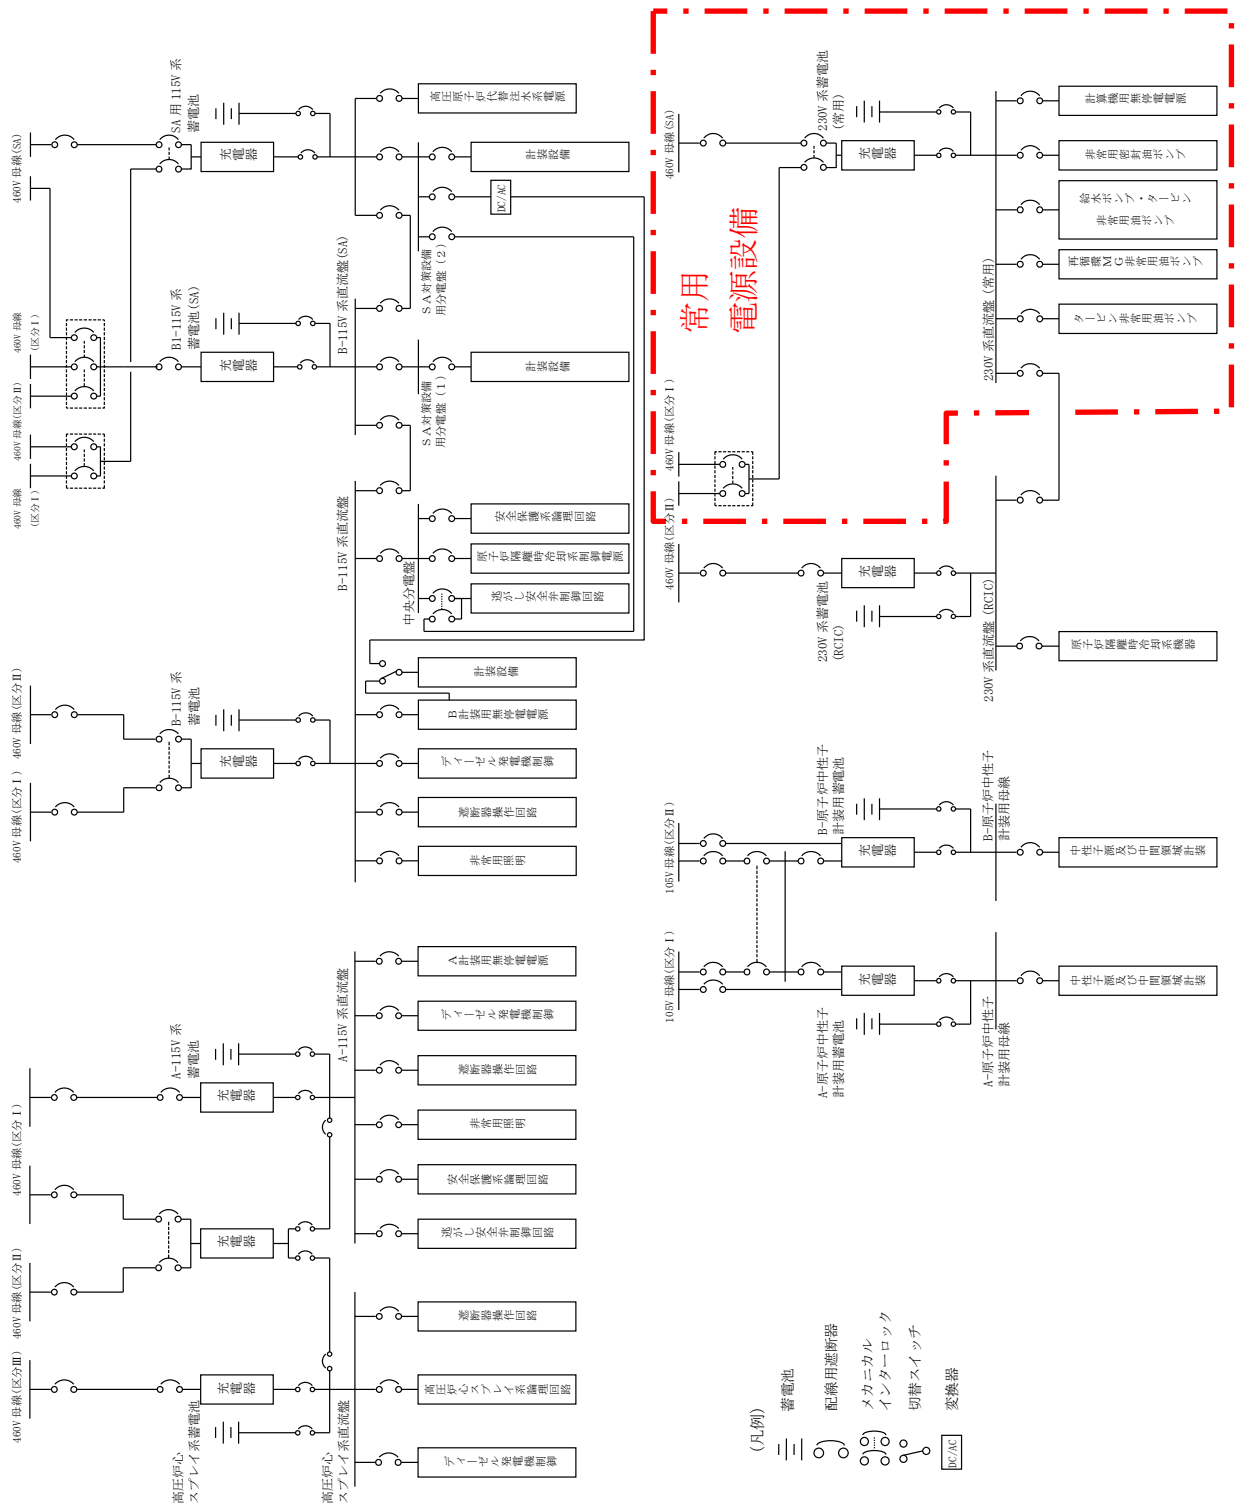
460V 母線(SA)
SA 用 115V 系蓄電池
充電器
高圧原子炉代替注水系電源
計装設備
DC/AC
SA対策設備用分電盤（2）
B-115V 系直流盤(SA)
B1-115V 系蓄電池(SA)
460V 母線（区分Ⅰ）
460V 母線(区分Ⅱ)
460V 母線（区分Ⅰ）
充電器
計装設備
SA対策設備用分電盤（1）
B-115V 系直流盤
安全保護系論理回路
原子炉隔離時冷却系制御電源
逃がし安全弁制御回路
中央分電盤
計装設備
460V 母線(区分Ⅱ)
B-115V 系蓄電池
充電器
B計装用無停電電源
ディーゼル発電機制御
460V 母線(区分Ⅰ)
遮断器操作回路
非常用照明
460V 母線(SA)
230V 系蓄電池（常用）
充電器
計算機用無停電電源
非常用密封油ポンプ
給水ポンプ・タービン非常用油ポンプ
再循環MG非常用油ポンプ
タービン非常用油ポンプ
230V 系直流盤（常用）
常用
電源設備
460V 母線(区分Ⅰ)
460V 母線(区分Ⅱ)
230V 系蓄電池(RCIC)
充電器
230V 系直流盤（RCIC）
原子炉隔離時冷却系機器
105V 母線(区分Ⅱ)
B-原子炉中性子計装用蓄電池
充電器
B-原子炉中性子計装用母線
中性子源及び中間領域計装
105V 母線(区分Ⅰ)
充電器
中性子源及び中間領域計装
A-原子炉中性子計装用蓄電池
A-原子炉中性子計装用母線
A計装用無停電電源
A-115V 系直流盤
ディーゼル発電機制御
A-115V 系蓄電池
遮断器操作回路
460V 母線(区分Ⅰ)
充電器
非常用照明
460V 母線(区分Ⅱ)
安全保護系論理回路
充電器
逃がし安全弁制御回路
遮断器操作回路
460V 母線(区分Ⅲ)
充電器
高圧炉心スプレイ系論理回路
高圧炉心スプレイ系蓄電池
高圧炉心スプレイ系直流盤
ディーゼル発電機制御
（凡例）
蓄電池
配線用遮断器
メカニカルインターロック
切替スイッチ
DC/AC
変換器